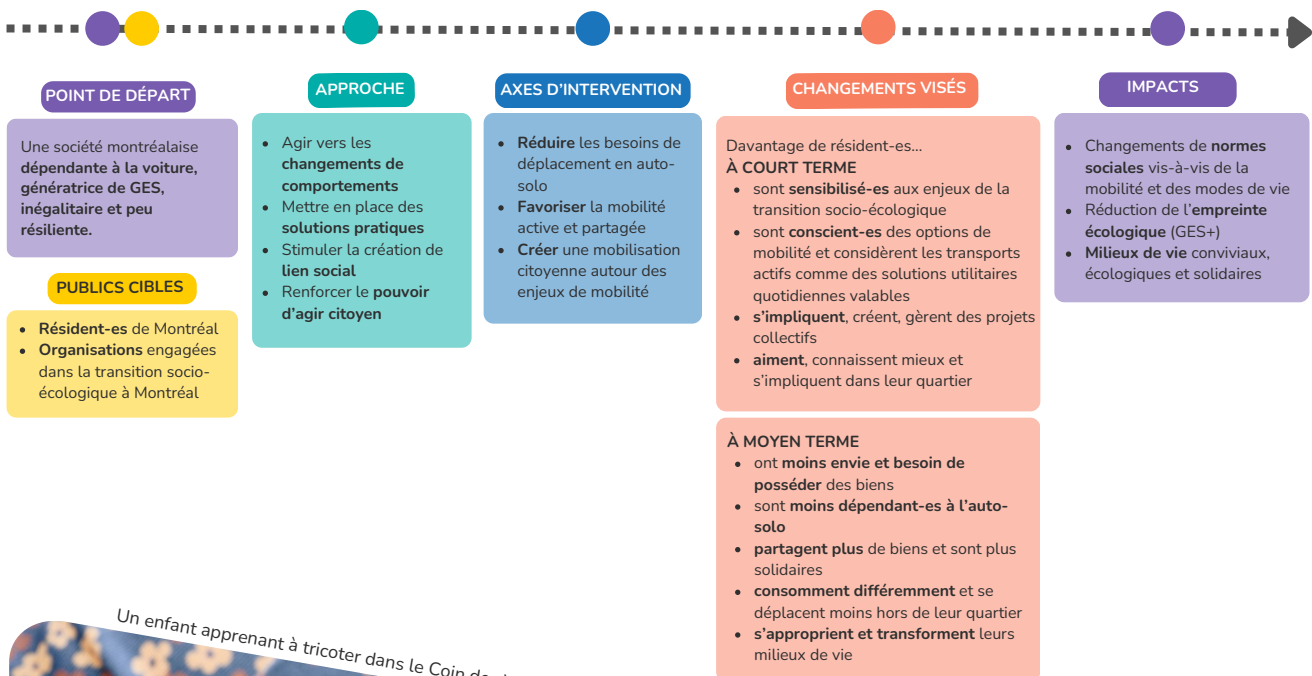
POINT DE DÉPART

Une société montréalaise **dépendante à la voiture, génératrice de GES, inégalitaire et peu résiliente.**

PUBLICS CIBLES

- **Résident-es** de Montréal
- **Organisations** engagées dans la transition socio-écologique à Montréal

APPROCHE

- Agir vers les **changements de comportements**
- Mettre en place des **solutions pratiques**
- Stimuler la création de **lien social**
- Renforcer le **pouvoir d'agir citoyen**

AXES D'INTERVENTION

- **Réduire** les besoins de déplacement en auto-solo
- **Favoriser** la mobilité active et partagée
- **Créer** une mobilisation citoyenne autour des enjeux de mobilité

CHANGEMENTS VISÉS

Davantage de résident-es...
**À COURT TERME**
- sont **sensibilisé-es** aux enjeux de la transition socio-écologique
- sont **conscient-es** des options de mobilité et considèrent les transports actifs comme des solutions utilitaires quotidiennes valables
- **s'impliquent**, créent, gèrent des projets collectifs
- **aiment**, connaissent mieux et s'impliquent dans leur quartier

**À MOYEN TERME**
- ont **moins envie et besoin de posséder** des biens
- sont **moins dépendant-es à l'auto-solo**
- **partagent plus** de biens et sont plus solidaires
- **consomment différemment** et se déplacent moins hors de leur quartier
- **s'approprient et transforment** leurs milieux de vie

IMPACTS

- Changements de **normes sociales** vis-à-vis de la mobilité et des modes de vie
- Réduction de l'**empreinte écologique** (GES+)
- **Milieux de vie** conviviaux, écologiques et solidaires

Un enfant apprenant à tricoter dans le Coin de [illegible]